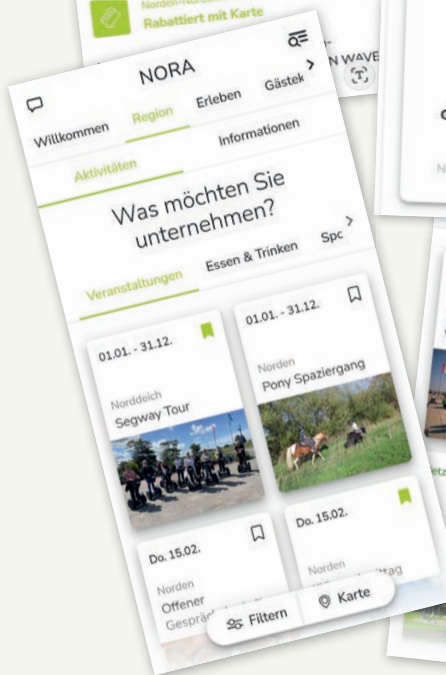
Norden-Norddeich
Rabattiert mit Karte

N WAVE

NORA

Willkommen
Region
Erleben
Gästek

Aktivitäten
Informationen

Was möchten Sie unternehmen?

Veranstaltungen
Essen & Trinken
Spo

01.01. - 31.12.
Norddeich
Segway Tour

01.01. - 31.12.
Norden
Pony Spaziergang

Do. 15.02.
Norden
Offener Gesprä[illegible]

Do. 15.02.
Norden
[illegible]tag

Filtern
Karte